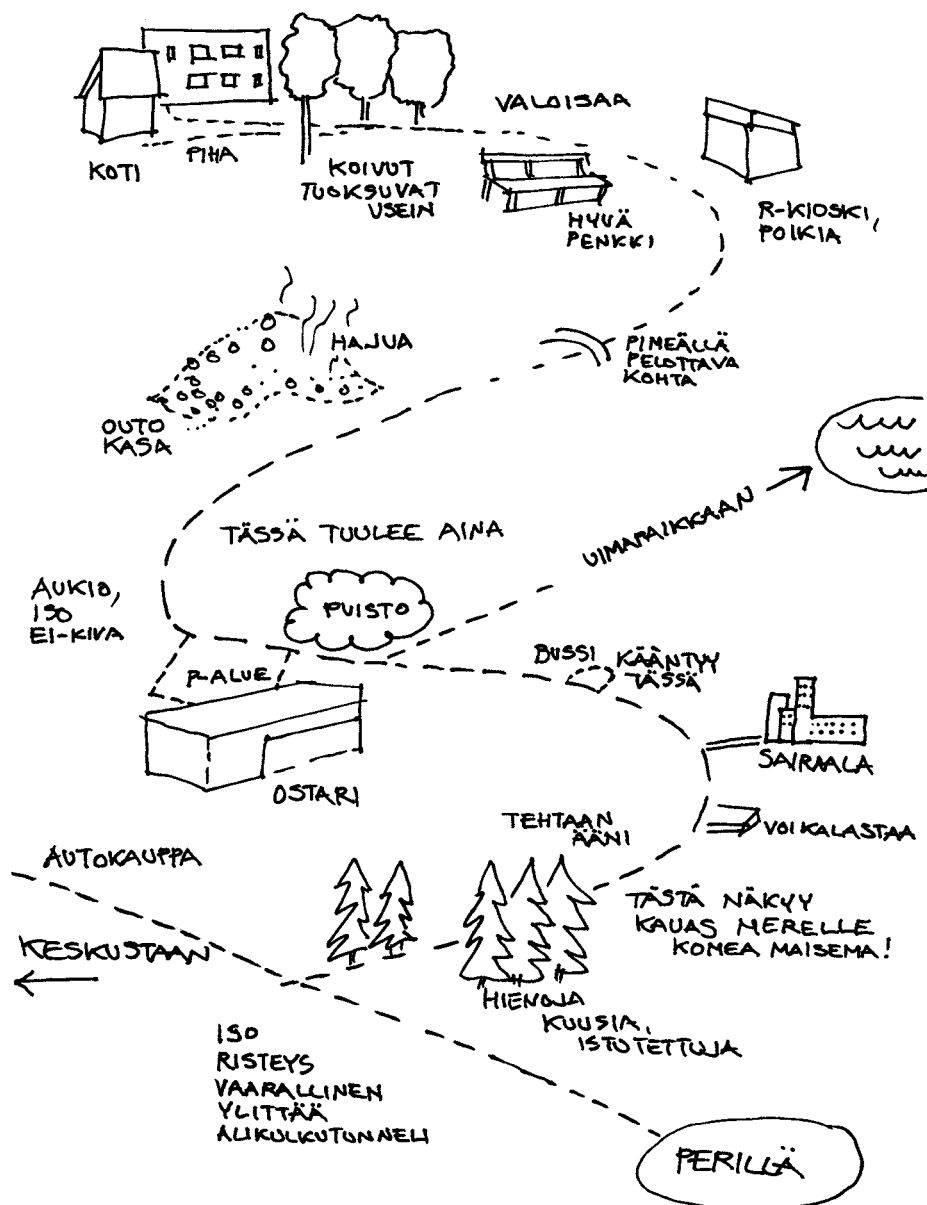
VALOISAA

KOTI

PIHA

KOIVUT TUOKSUVAT USEIN

HYVÄ PENKKI

R-KIOSKI, POIKIA

HAJUA

PIMEÄLLÄ PELOTTAVA KOHTA

OUTO KASA

TÄSSÄ TUULEE AINA

UIMAPAIKKAAN

AUKIO, ISO EI-KIVA

PUISTO

BUSSI KÄÄNTYY TÄSSÄ

P-ALUE

SAIRAALA

OSTARI

TEHTAAN ÄÄNI

VOI KALASTAA

AUTOKAUPPA

TÄSTÄ NÄKYY KAUAS MERELLE KOMEA MAISEMA!

KESKUSTAAN

HIENOJA KUUSIA, ISTUTETTUJA

ISO RISTEYS VAARALLINEN YLITTÄÄ ALIKULKUTUNNELI

PERILLÄ